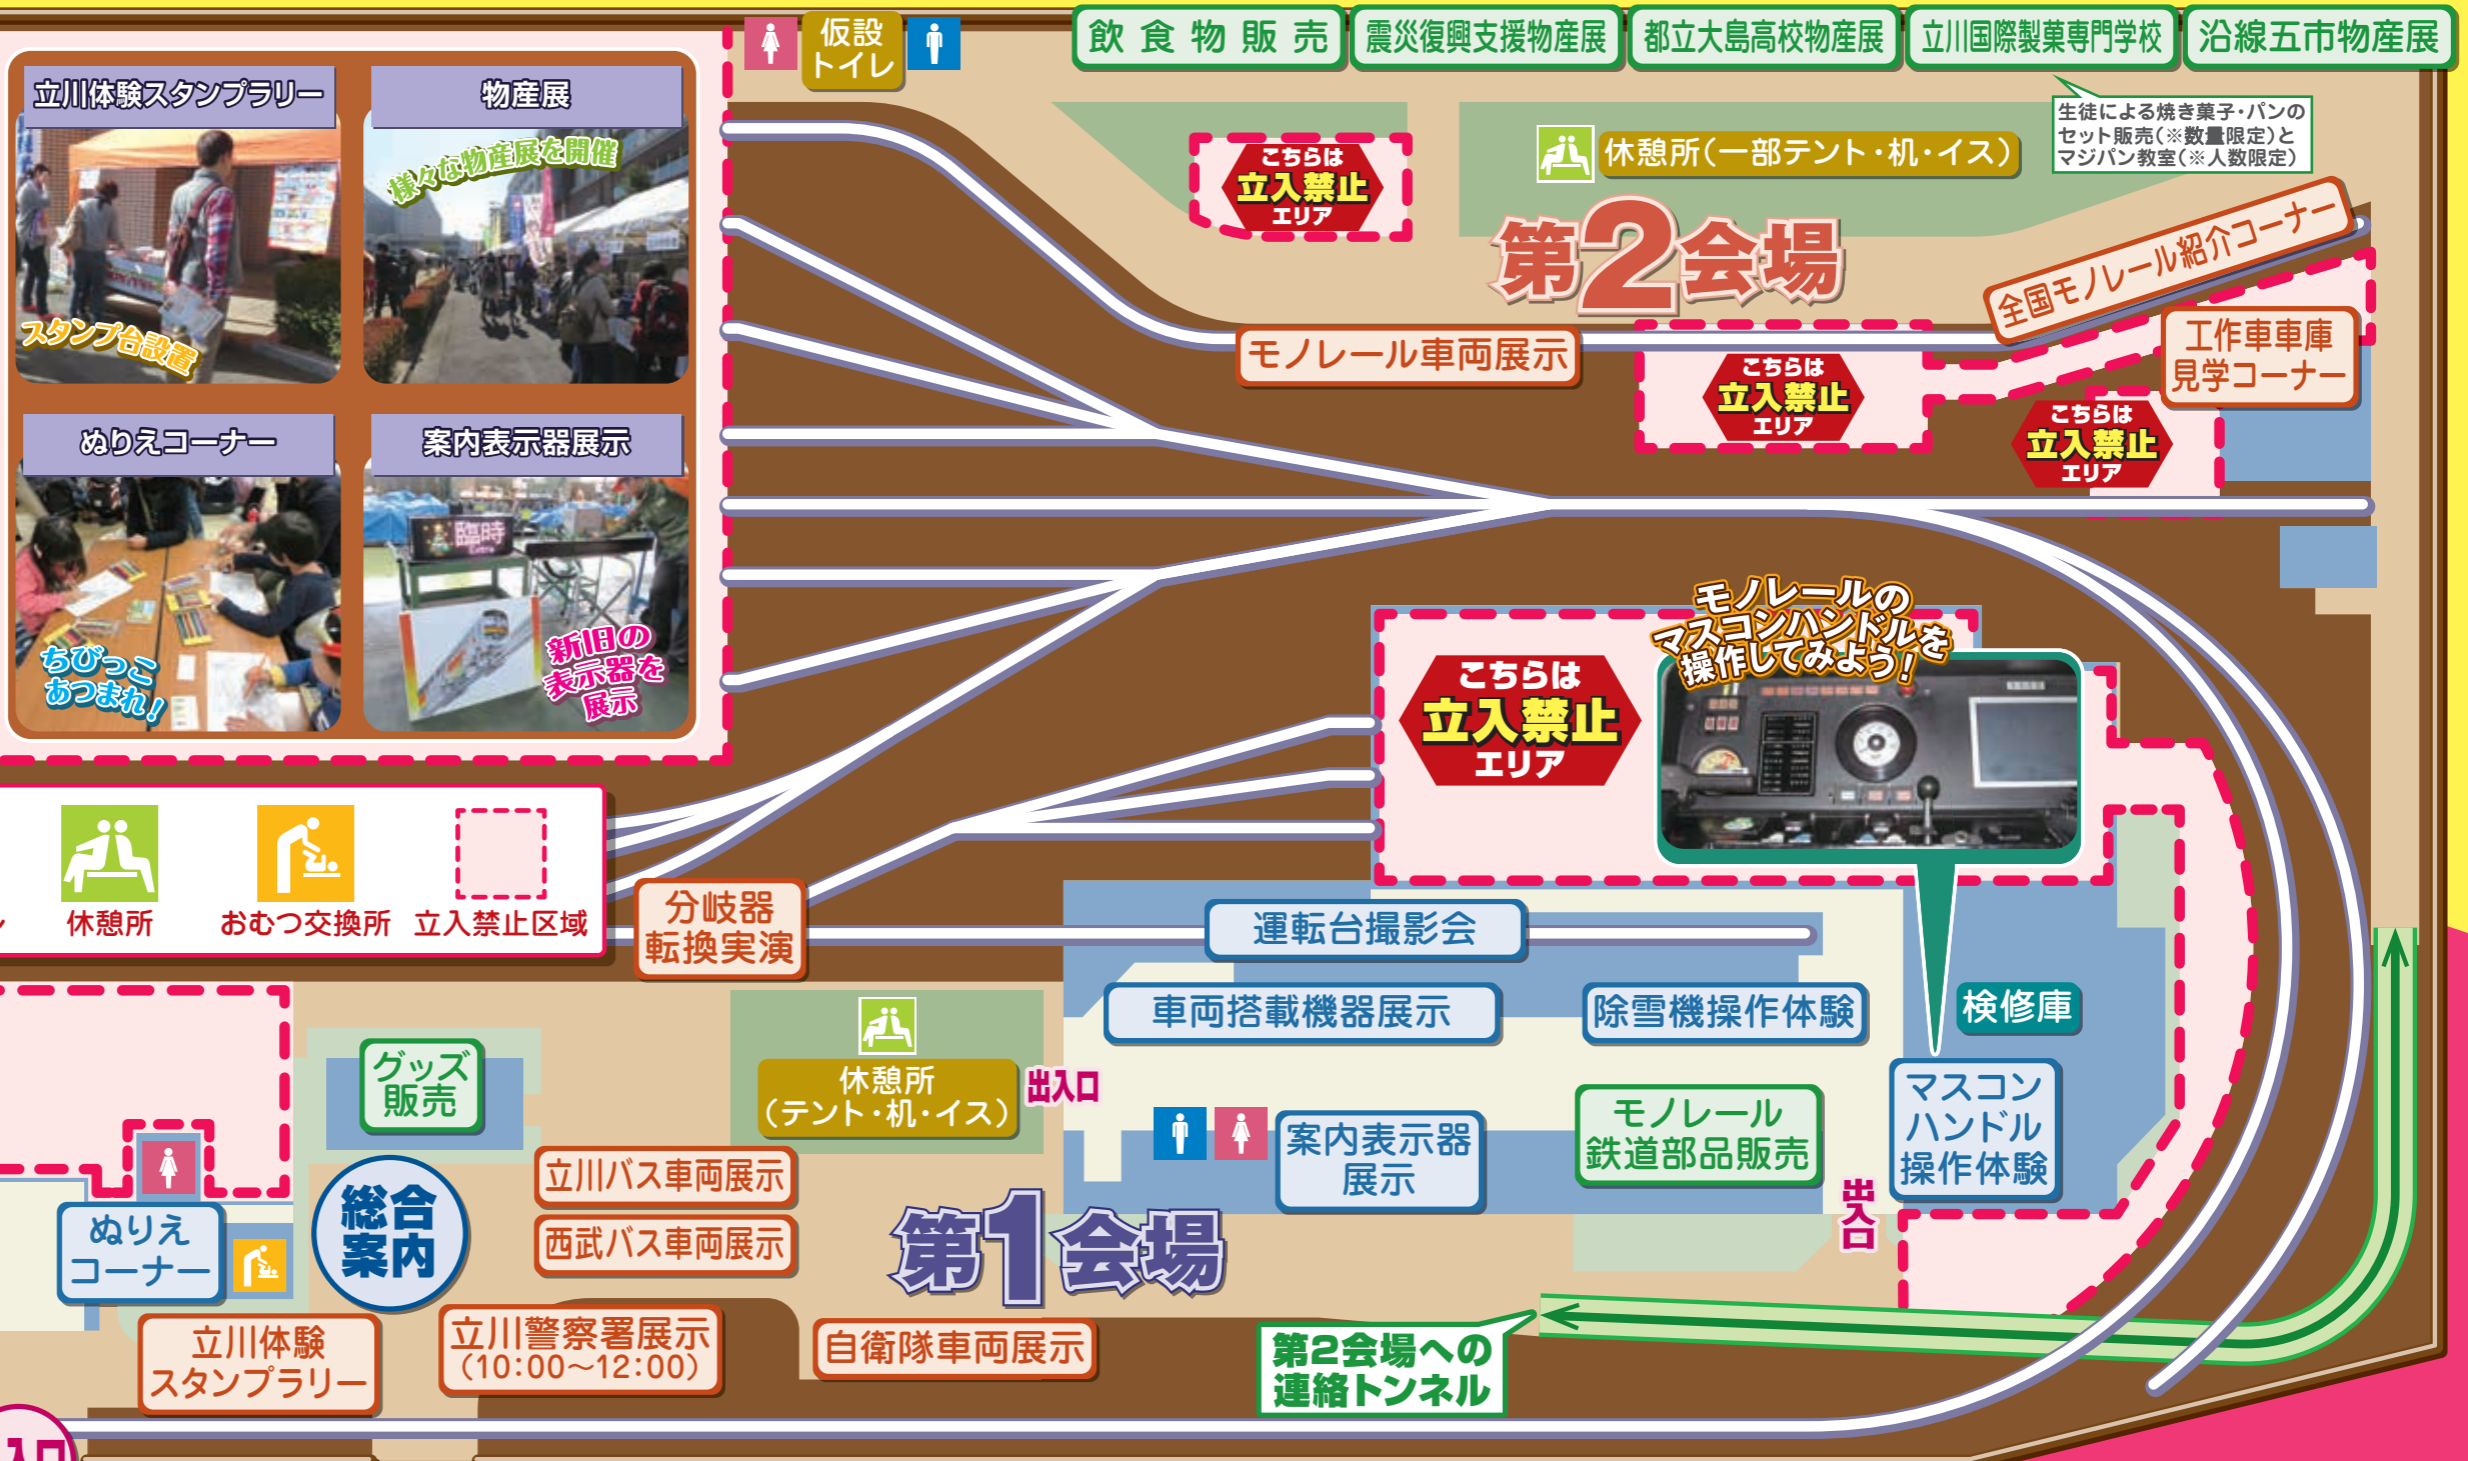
仮設トイレ

飲食物販売
震災復興支援物産展
都立大島高校物産展
立川国際製菓専門学校
沿線五市物産展

生徒による焼き菓子・パンのセット販売（※数量限定）とマジパン教室（※人数限定）

立川体験スタンプラリー
スタンプ台設置

物産展
様々な物産展を開催

ぬりえコーナー
ちびっこあつまれ！

案内表示器展示
臨時
新旧の表示器を展示

こちらは立入禁止エリア

休憩所（一部テント・机・イス）

第2会場

全国モノレール紹介コーナー

モノレール車両展示

こちらは立入禁止エリア

工作車車庫見学コーナー

こちらは立入禁止エリア

モノレールのマスコンハンドルを操作してみよう！

こちらは立入禁止エリア

休憩所
おむつ交換所
立入禁止区域

分岐器転換実演

運転台撮影会

車両搭載機器展示

除雪機操作体験

検修庫

グッズ販売

休憩所（テント・机・イス）

出入口

案内表示器展示

モノレール鉄道部品販売

マスコンハンドル操作体験

出入口

立川バス車両展示

西武バス車両展示

ぬりえコーナー

総合案内

第1会場

立川体験スタンプラリー

立川警察署展示（10:00～12:00）

自衛隊車両展示

第2会場への連絡トンネル

入口